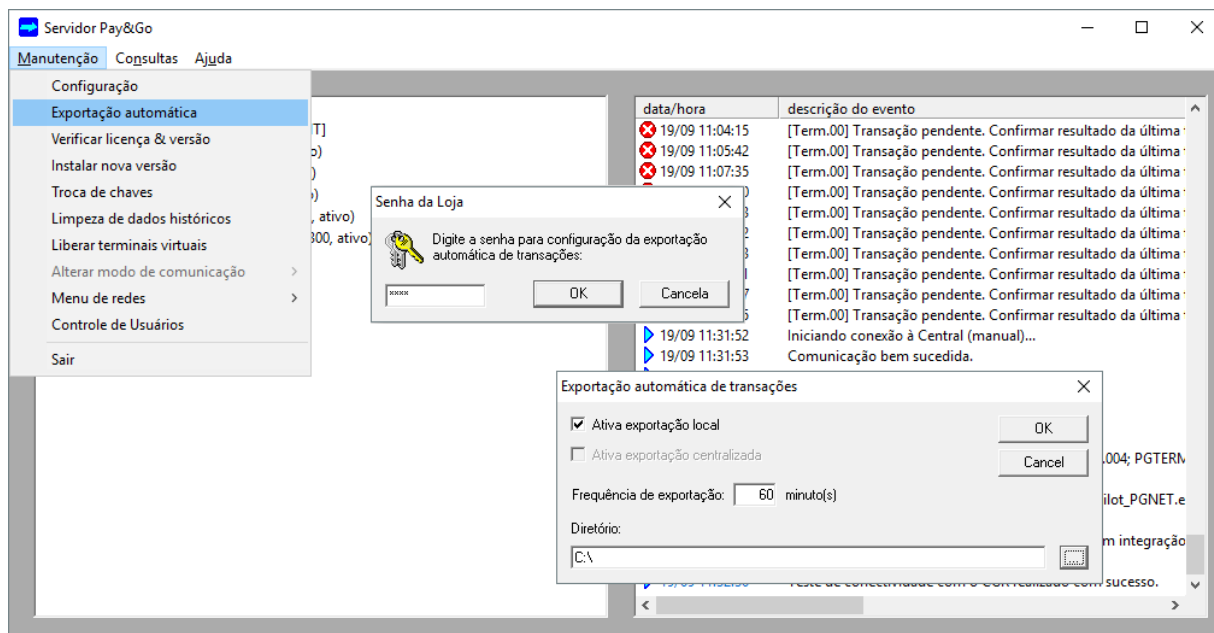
Servidor Pay&Go

Manutenção Consultas Ajuda

Configuração
Exportação automática
Verificar licença & versão
Instalar nova versão
Troca de chaves
Limpeza de dados históricos
Liberar terminais virtuais
Alterar modo de comunicação
Menu de redes
Controle de Usuários
Sair

T]
o)
)
o)
, ativo)
300, ativo)

| data/hora | descrição do evento |
|---|---|
| 19/09 11:04:15 | [Term.00] Transação pendente. Confirmar resultado da última |
| 19/09 11:05:42 | [Term.00] Transação pendente. Confirmar resultado da última |
| 19/09 11:07:35 | [Term.00] Transação pendente. Confirmar resultado da última |
| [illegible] | [Term.00] Transação pendente. Confirmar resultado da última |
| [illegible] | [Term.00] Transação pendente. Confirmar resultado da última |
| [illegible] | [Term.00] Transação pendente. Confirmar resultado da última |
| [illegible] | [Term.00] Transação pendente. Confirmar resultado da última |
| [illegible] | [Term.00] Transação pendente. Confirmar resultado da última |
| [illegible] | [Term.00] Transação pendente. Confirmar resultado da última |
| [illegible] | [Term.00] Transação pendente. Confirmar resultado da última |
| 19/09 11:31:52 | Iniciando conexão à Central (manual)... |
| 19/09 11:31:53 | Comunicação bem sucedida. |

.004; PGTERM
ilot_PGNET.e
m integração
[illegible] Teste de conectividade com o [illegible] realizado com sucesso.

Senha da Loja

Digite a senha para configuração da exportação automática de transações:

****

OK
Cancela

Exportação automática de transações

Ativa exportação local
Ativa exportação centralizada

OK
Cancel

Frequência de exportação: 60 minuto(s)

Diretório:
C:\